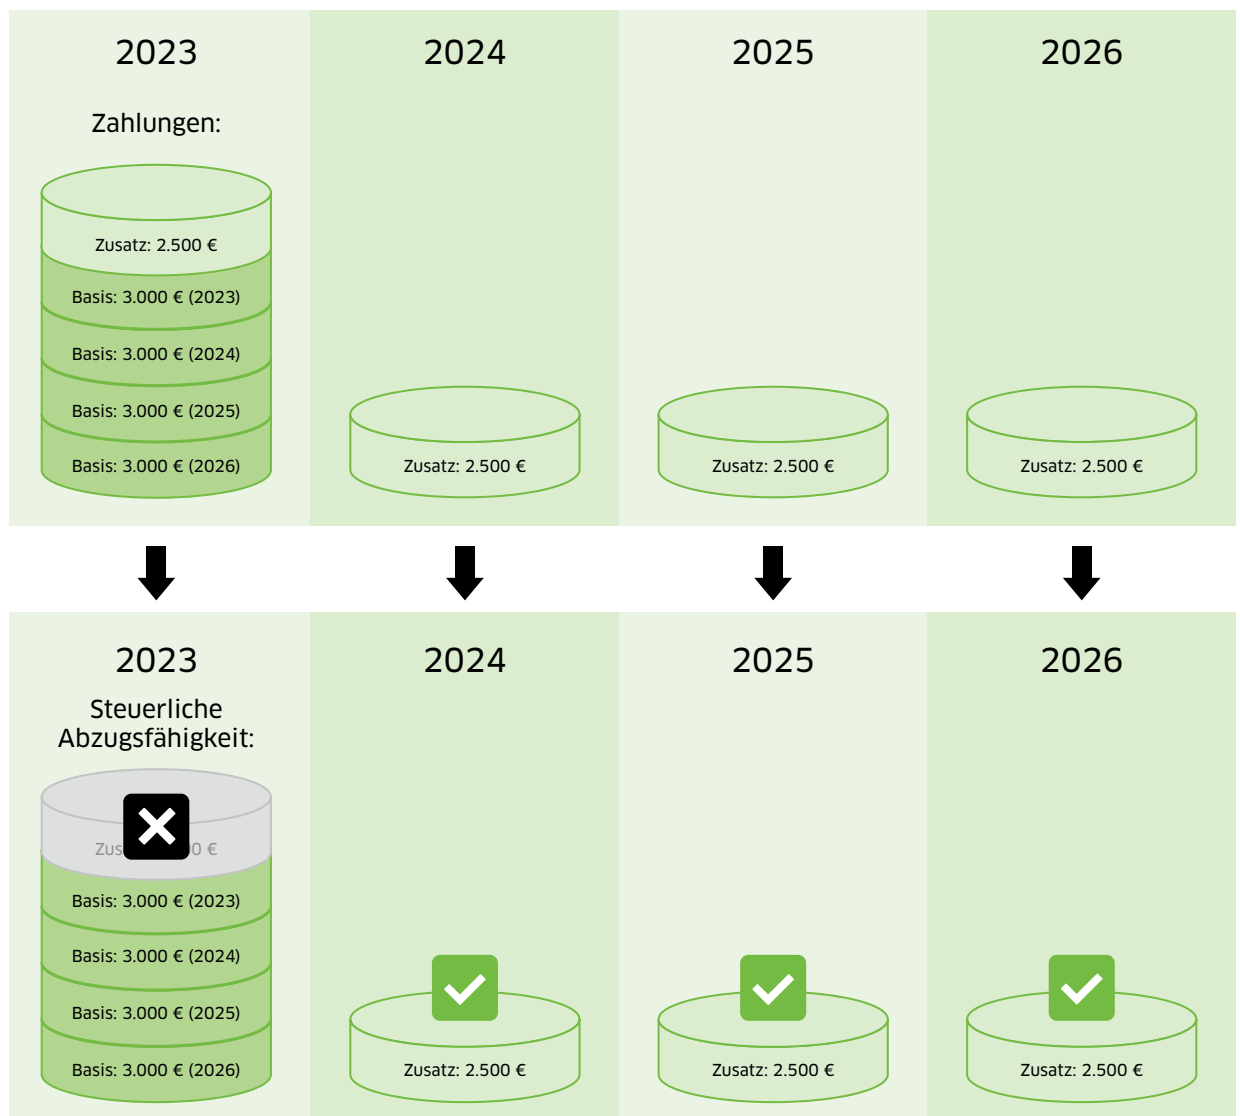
2023

Zahlungen:

Zusatz: 2.500 €

Basis: 3.000 € (2023)

Basis: 3.000 € (2024)

Basis: 3.000 € (2025)

Basis: 3.000 € (2026)

2024

Zusatz: 2.500 €

2025

Zusatz: 2.500 €

2026

Zusatz: 2.500 €

2023

Steuerliche Abzugsfähigkeit:

Zus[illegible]0 €

Basis: 3.000 € (2023)

Basis: 3.000 € (2024)

Basis: 3.000 € (2025)

Basis: 3.000 € (2026)

2024

Zusatz: 2.500 €

2025

Zusatz: 2.500 €

2026

Zusatz: 2.500 €